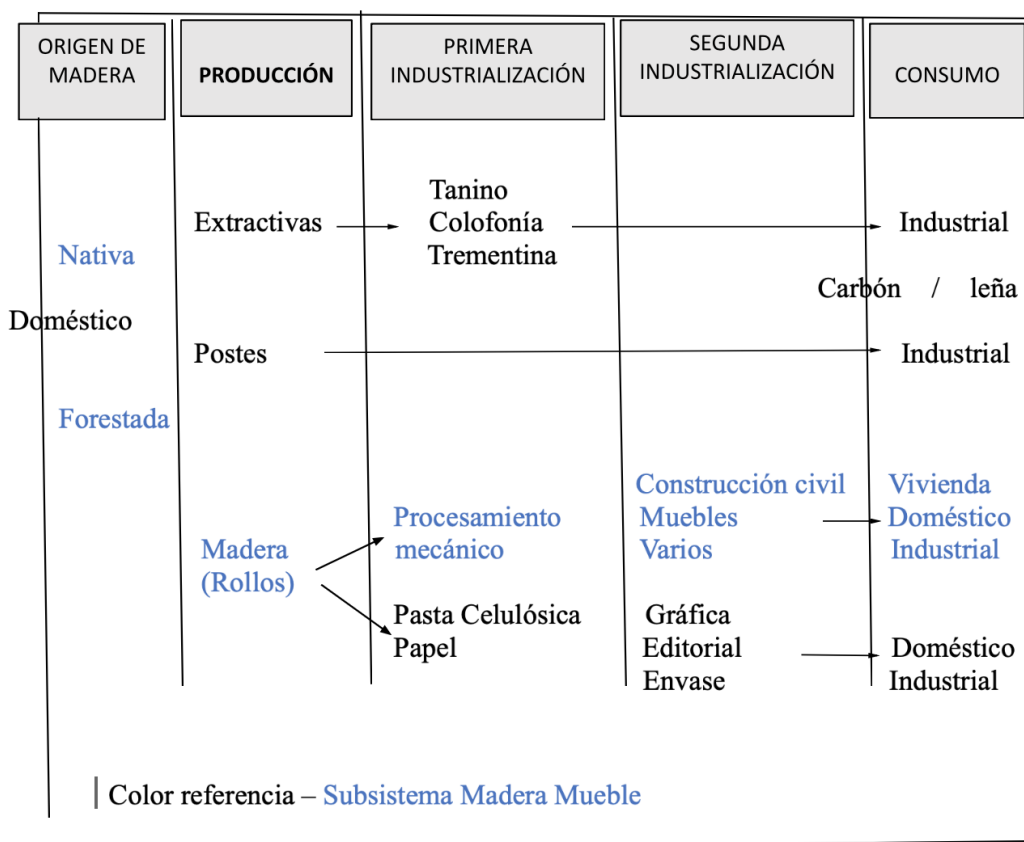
ORIGEN DE MADERA

PRODUCCIÓN

PRIMERA INDUSTRIALIZACIÓN

SEGUNDA INDUSTRIALIZACIÓN

CONSUMO

Extractivas

Tanino
Colofonía
Trementina

Industrial

Nativa

Carbón / leña

Doméstico

Postes

Industrial

Forestada

Construcción civil
Muebles
Varios

Vivienda
Doméstico
Industrial

Procesamiento mecánico

Madera (Rollos)

Pasta Celulósica
Papel

Gráfica
Editorial
Envase

Doméstico
Industrial

Color referencia – Subsistema Madera Mueble